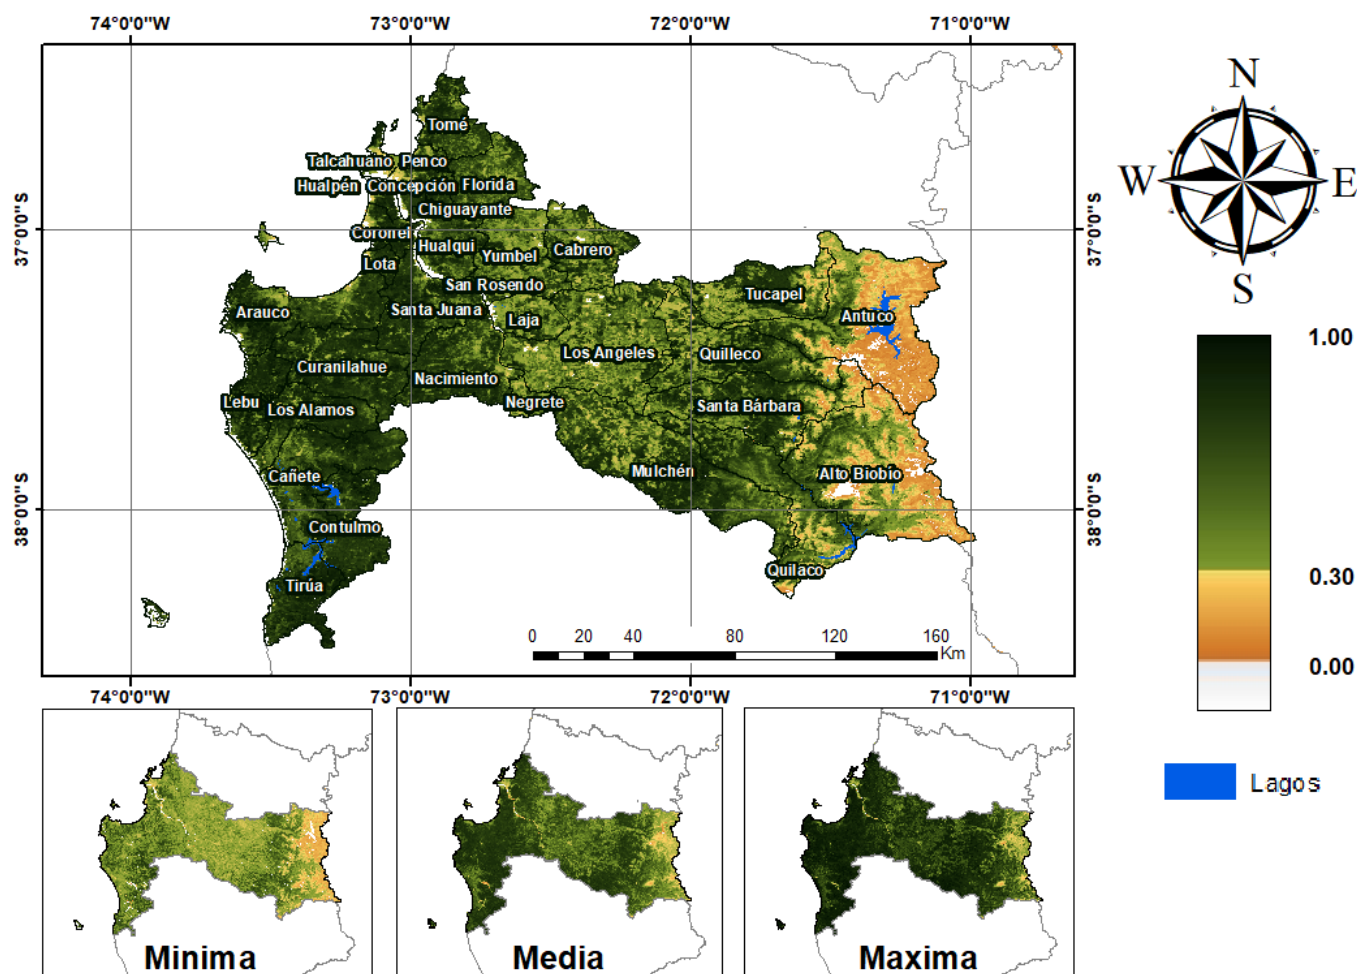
74°0'0"W 73°0'0"W 72°0'0"W 71°0'0"W

37°0'0"S 38°0'0"S

37°0'0"S 38°0'0"S

Tomé
Talcahuano Penco
Hualpén Concepción Florida
Chiguayante
Coronel
Hualqui
Yumbel
Cabrero
Lota
San Rosendo
Tucapel
Arauco
Santa Juana
Laja
Antuco
Los Angeles
Quilleco
Curanilahue
Nacimiento
Lebu
Los Alamos
Negrete
Santa Bárbara
Mulchén
Alto Biobío
Cañete
Contulmo
Quilaco
Tirúa

0 20 40 80 120 160 Km

74°0'0"W 73°0'0"W 72°0'0"W 71°0'0"W

N
W E
S

1.00
0.30
0.00

Lagos

Minima
Media
Maxima